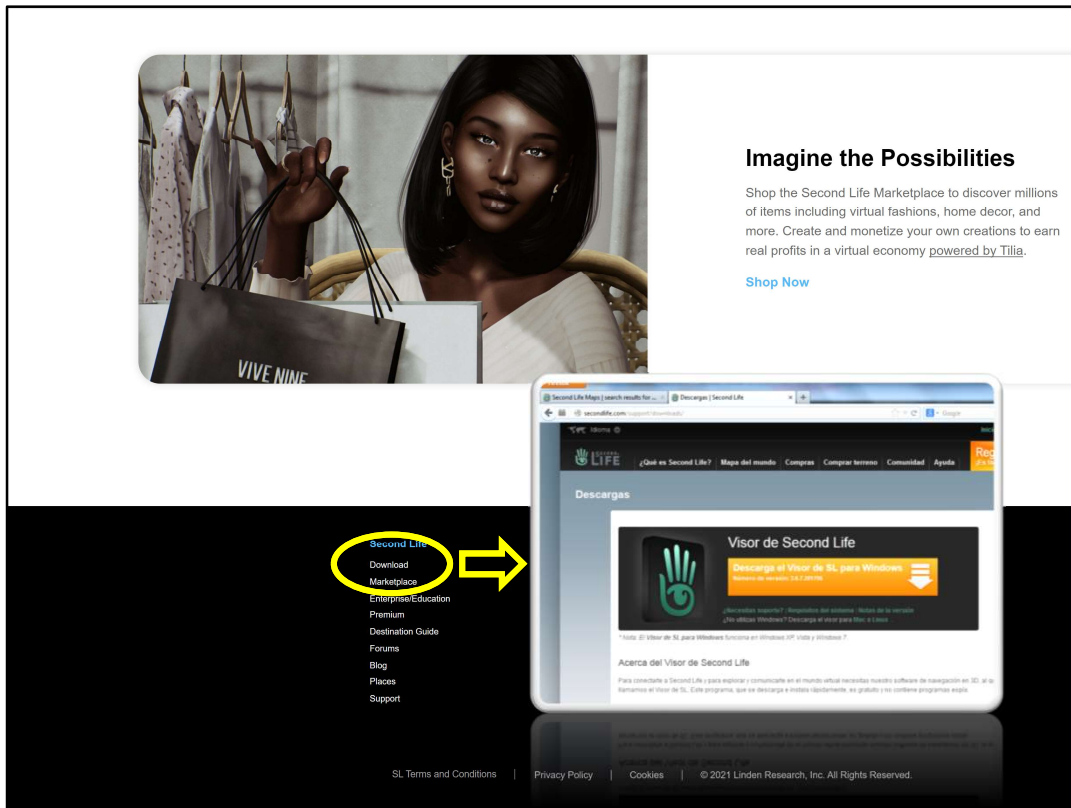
VIVE NINE

Imagine the Possibilities

Shop the Second Life Marketplace to discover millions of items including virtual fashions, home decor, and more. Create and monetize your own creations to earn real profits in a virtual economy powered by Tilia.

Shop Now

Second Life Maps | search results for ... × Descargas | Second Life × +

secondlife.com/support/downloads/

Idioma

SECOND LIFE ¿Qué es Second Life? Mapa del mundo Compras Comprar terreno Comunidad Ayuda Reg

Descargas

Visor de Second Life

Descarga el Visor de SL para Windows

Número de versión: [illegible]

¿Necesitas soporte? | Requisitos del sistema | Notas de la versión
¿No utilizas Windows? Descarga el visor para Mac o Linux

* Nota: El Visor de SL para Windows funciona en Windows XP, Vista y Windows 7

Acerca del Visor de Second Life

Para conectarte a Second Life y para explorar y comunicarte en el mundo virtual necesitas nuestro software de navegación en 3D, al que llamamos el Visor de SL. Este programa, que se descarga e instala rápidamente, es gratuito y no contiene programas espía

Second Life
Download
Marketplace
Enterprise/Education
Premium
Destination Guide
Forums
Blog
Places
Support

SL Terms and Conditions | Privacy Policy | Cookies | © 2021 Linden Research, Inc. All Rights Reserved.